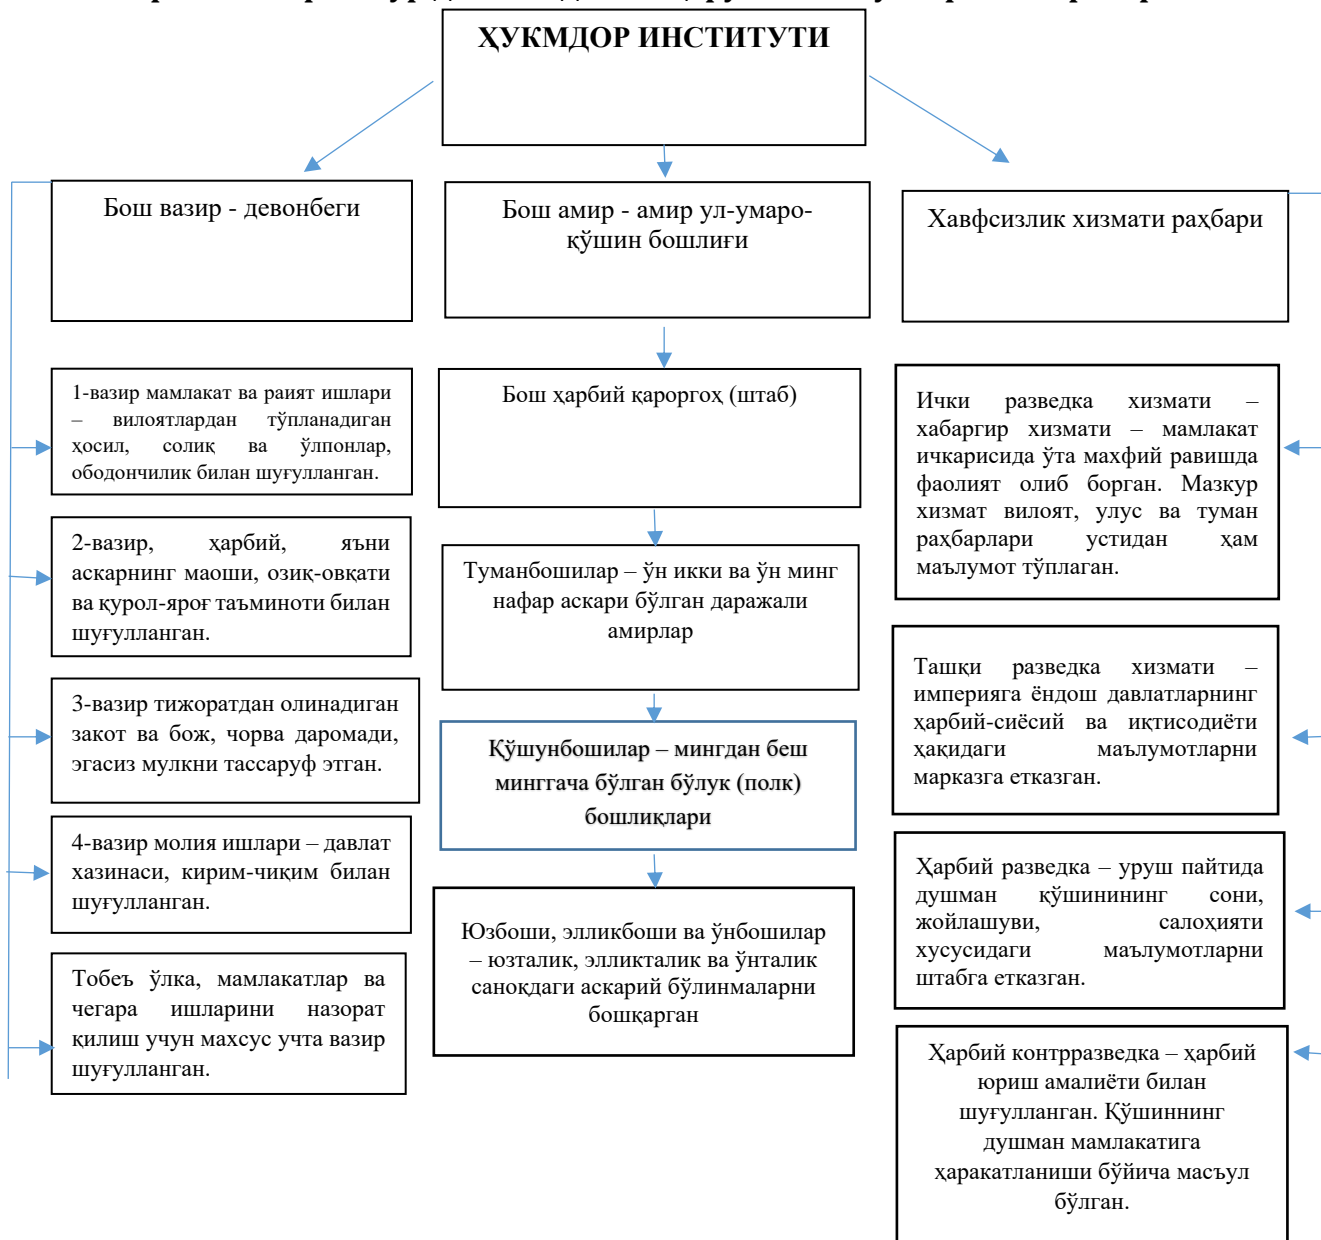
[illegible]

ҲУКМДОР ИНСТИТУТИ

Бош вазир - девонбеги

Бош амир - амир ул-умаро- қўшин бошлиғи

Хавфсизлик хизмати раҳбари

1-вазир мамлакат ва раият ишлари – вилоятлардан тўпланадиган ҳосил, солиқ ва ўлпонлар, ободончилик билан шуғулланган.

2-вазир, ҳарбий, яъни аскарнинг маоши, озиқ-овқати ва қурол-яроғ таъминоти билан шуғулланган.

3-вазир тижоратдан олинадиган закот ва бож, чорва даромади, эгасиз мулкни тассаруф этган.

4-вазир молия ишлари – давлат хазинаси, кирим-чиқим билан шуғулланган.

Тобеъ ўлка, мамлакатлар ва чегара ишларини назорат қилиш учун махсус учта вазир шуғулланган.

Бош ҳарбий қароргоҳ (штаб)

Туманбошилар – ўн икки ва ўн минг нафар аскари бўлган даражали амирлар

Қўшунбошилар – мингдан беш мингача бўлган бўлук (полк) бошлиқлари

Юзбоши, элликбоши ва ўнбошилар – юзталик, элликталик ва ўнталик саноқдаги аскарий бўлинмаларни бошқарган

Ички разведка хизмати – хабаргир хизмати – мамлакат ичкарисида ўта махфий равишда фаолият олиб борган. Мазкур хизмат вилоят, улус ва туман раҳбарлари устидан ҳам маълумот тўплаган.

Ташқи разведка хизмати – империяга ёндош давлатларнинг ҳарбий-сиёсий ва иқтисодиёти ҳақидаги маълумотларни марказга етказган.

Ҳарбий разведка – уруш пайтида душман қўшинининг сони, жойлашуви, салоҳияти хусусидаги маълумотларни штабга етказган.

Ҳарбий контрразведка – ҳарбий юриш амалиёти билан шуғулланган. Қўшиннинг душман мамлакатига ҳаракатланиши бўйича масъул бўлган.